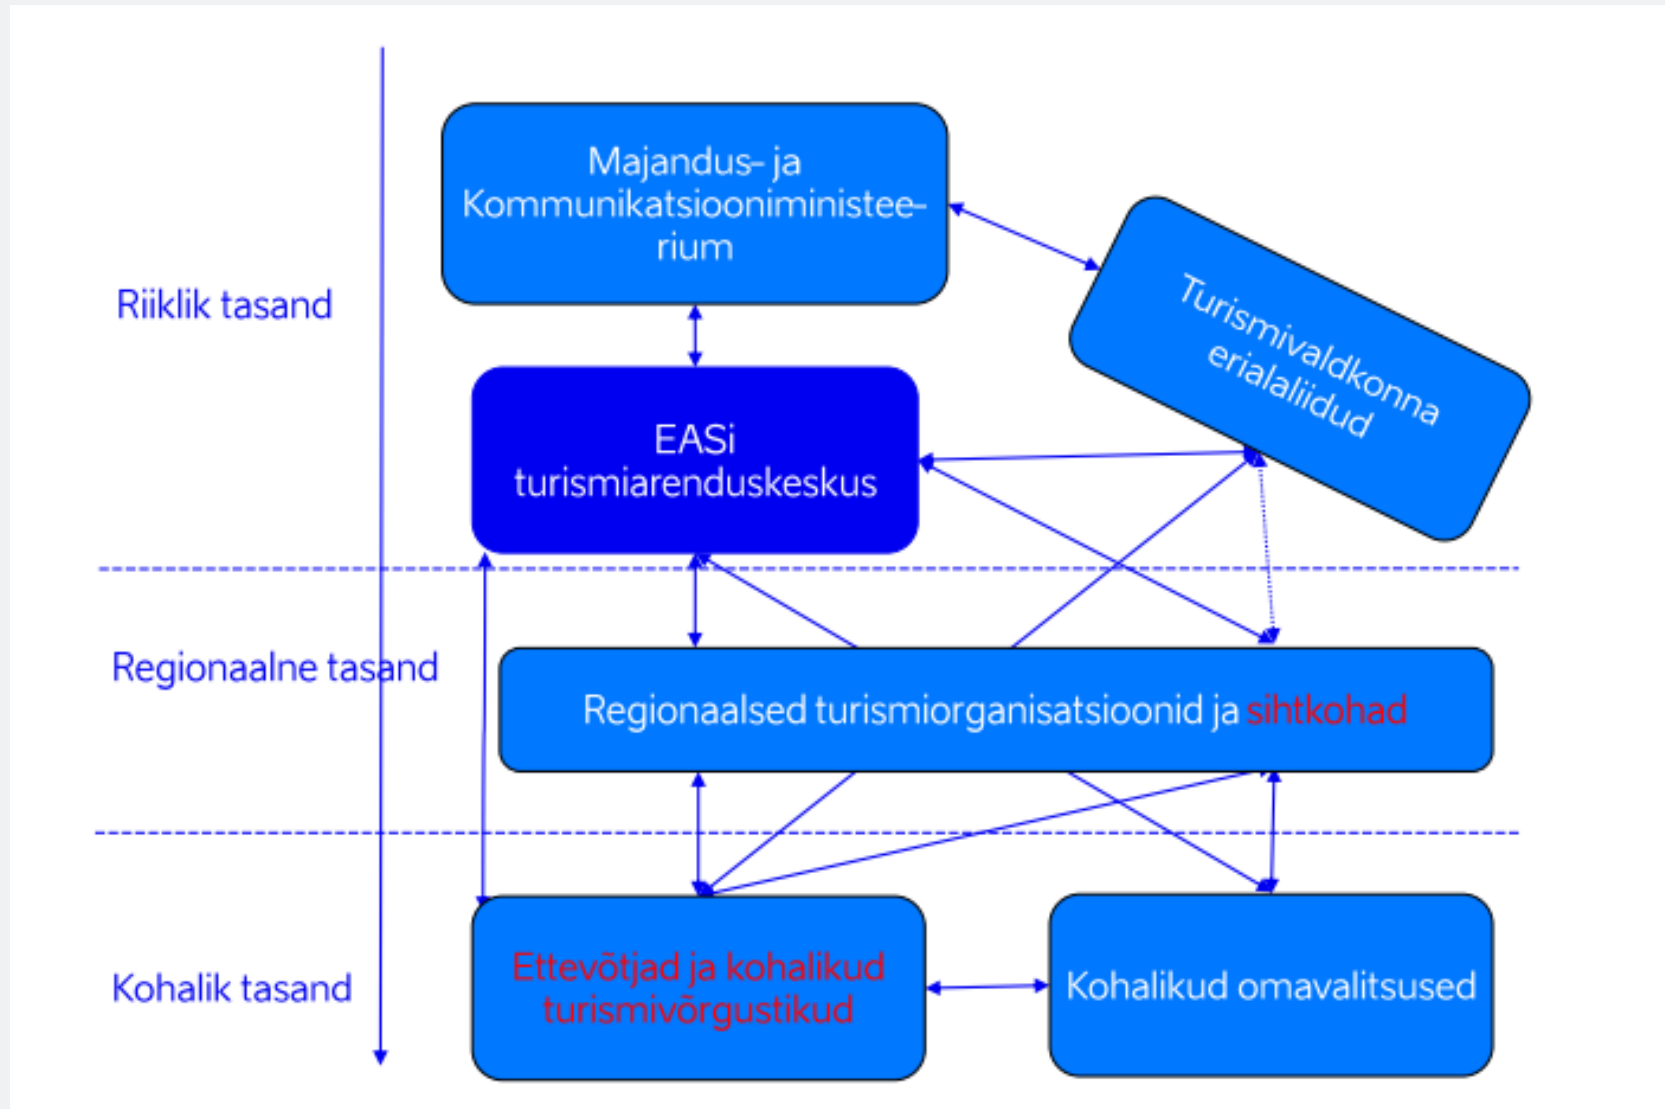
Riiklik tasand

Majandus- ja Kommunikatsiooniministeerium

Turismivaldkonna erialaliidud

EASi turismiarenduskeskus

Regionaalne tasand

Regionaalsed turismiorganisatsioonid ja sihtkohad

Kohalik tasand

Ettevõtjad ja kohalikud turismivõrgustikud

Kohalikud omavalitsused